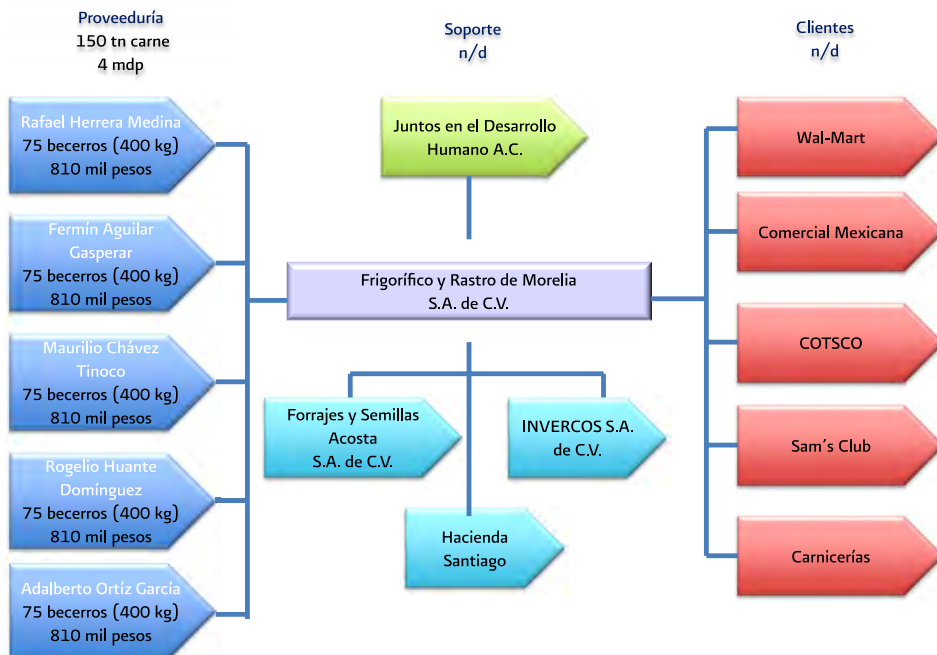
Proveeduría
150 tn carne
4 mdp

Rafael Herrera Medina
75 becerros (400 kg)
810 mil pesos

Fermín Aguilar Gasperar
75 becerros (400 kg)
810 mil pesos

Maurilio Chávez Tinoco
75 becerros (400 kg)
810 mil pesos

Rogelio Huante Domínguez
75 becerros (400 kg)
810 mil pesos

Adalberto Ortíz García
75 becerros (400 kg)
810 mil pesos

Soporte
n/d

Juntos en el Desarrollo Humano A.C.

Frigorífico y Rastro de Morelia S.A. de C.V.

Forrajes y Semillas Acosta S.A. de C.V.

INVERCOS S.A. de C.V.

Hacienda Santiago

Clientes
n/d

Wal-Mart

Comercial Mexicana

COTSCO

Sam´s Club

Carnicerías